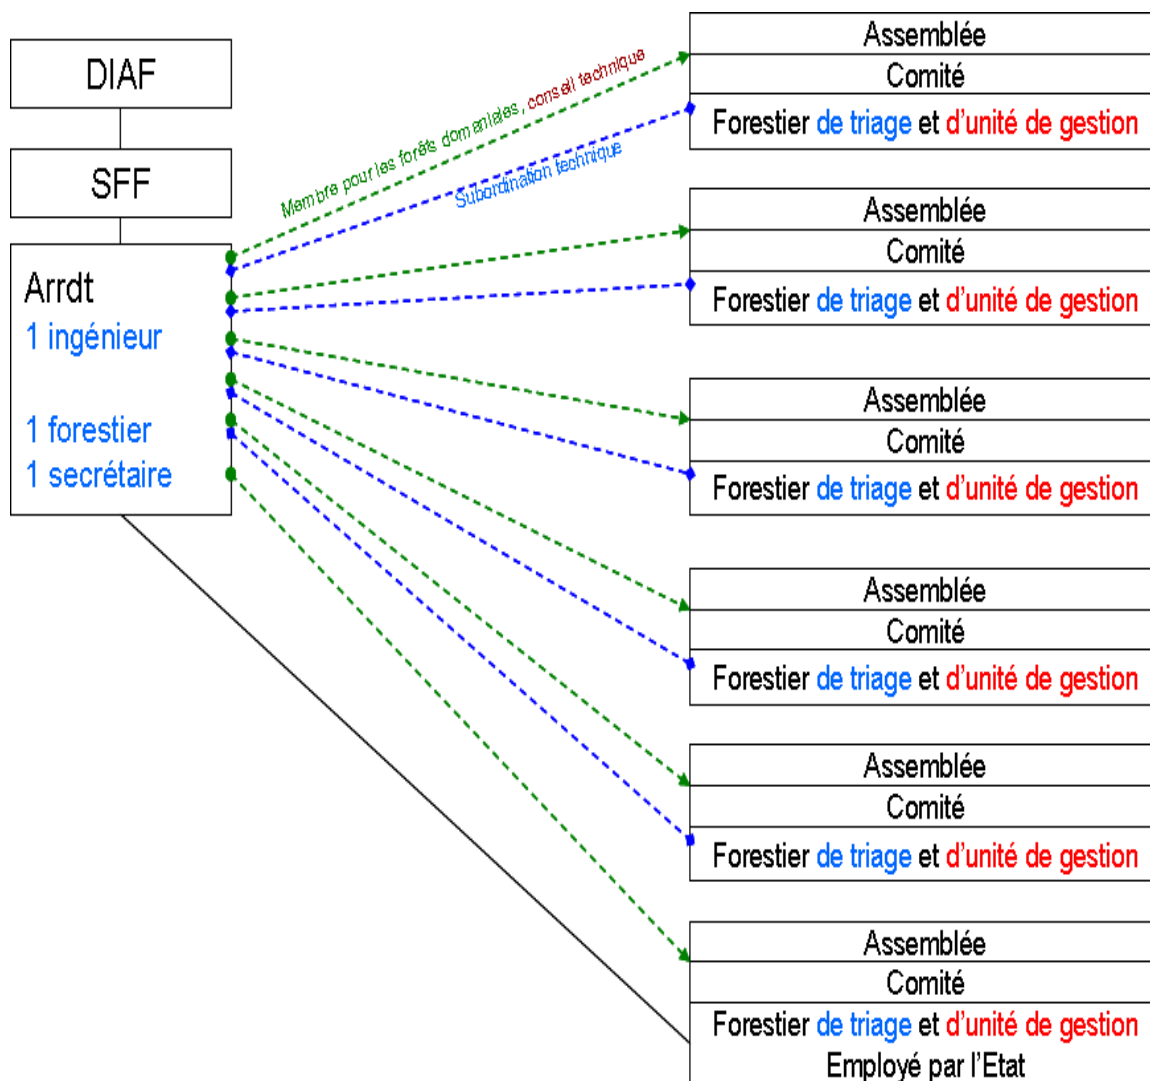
DIAF

SFF

Arrdt
1 ingénieur

1 forestier
1 secrétaire

Membre pour les forêts domaniales, conseil technique

Subordination technique

Assemblée
Comité
Forestier de triage et d'unité de gestion

Assemblée
Comité
Forestier de triage et d'unité de gestion

Assemblée
Comité
Forestier de triage et d'unité de gestion

Assemblée
Comité
Forestier de triage et d'unité de gestion

Assemblée
Comité
Forestier de triage et d'unité de gestion

Assemblée
Comité
Forestier de triage et d'unité de gestion
Employé par l'Etat